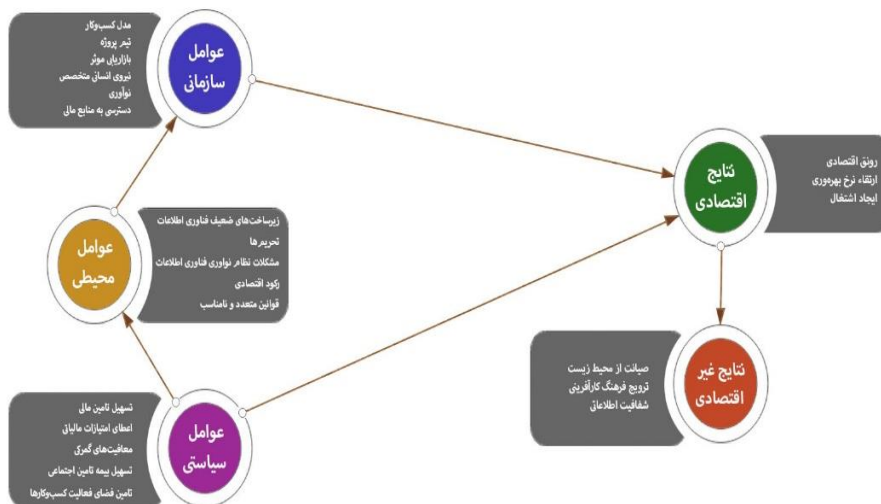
مدل کسب‌وکار
تیم پروژه
بازاریابی موثر
نیروی انسانی متخصص
نوآوری
دسترسی به منابع مالی

عوامل سازمانی

نتایج اقتصادی

رونق اقتصادی
ارتقاء نرخ بهره‌وری
ایجاد اشتغال

زیرساخت‌های ضعیف فناوری اطلاعات
تحریم‌ها
مشکلات نظام نوآوری فناوری اطلاعات
رکود اقتصادی
قوانین متعدد و نامناسب

عوامل محیطی

صیانت از محیط زیست
ترویج فرهنگ کارآفرینی
شفافیت اطلاعاتی

نتایج غیر اقتصادی

تسهیل تامین مالی
اعطای امتیازات مالیاتی
معافیت‌های گمرکی
تسهیل بیمه تامین اجتماعی
تامین فضای فعالیت کسب‌وکارها

عوامل سیاستی